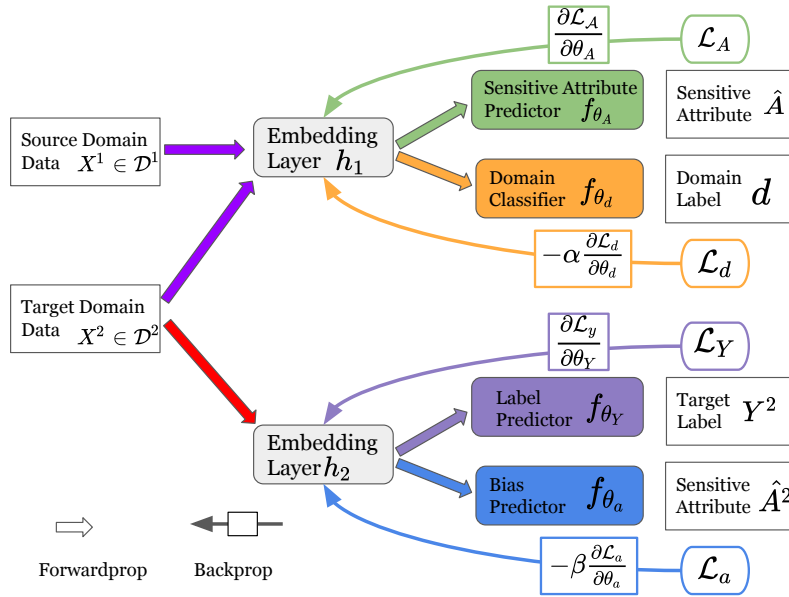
$\frac{\partial \mathcal{L}_A}{\partial \theta_A}$

$\mathcal{L}_A$

Source Domain Data $X^1 \in \mathcal{D}^1$

Embedding Layer $h_1$

Sensitive Attribute Predictor $f_{\theta_A}$

Sensitive Attribute $\hat{A}$

Domain Classifier $f_{\theta_d}$

Domain Label $d$

$-\alpha \frac{\partial \mathcal{L}_d}{\partial \theta_d}$

$\mathcal{L}_d$

Target Domain Data $X^2 \in \mathcal{D}^2$

$\frac{\partial \mathcal{L}_y}{\partial \theta_Y}$

$\mathcal{L}_Y$

Embedding Layer $h_2$

Label Predictor $f_{\theta_Y}$

Target Label $Y^2$

Bias Predictor $f_{\theta_a}$

Sensitive Attribute $\hat{A}^2$

$-\beta \frac{\partial \mathcal{L}_a}{\partial \theta_a}$

$\mathcal{L}_a$

Forwardprop

Backprop